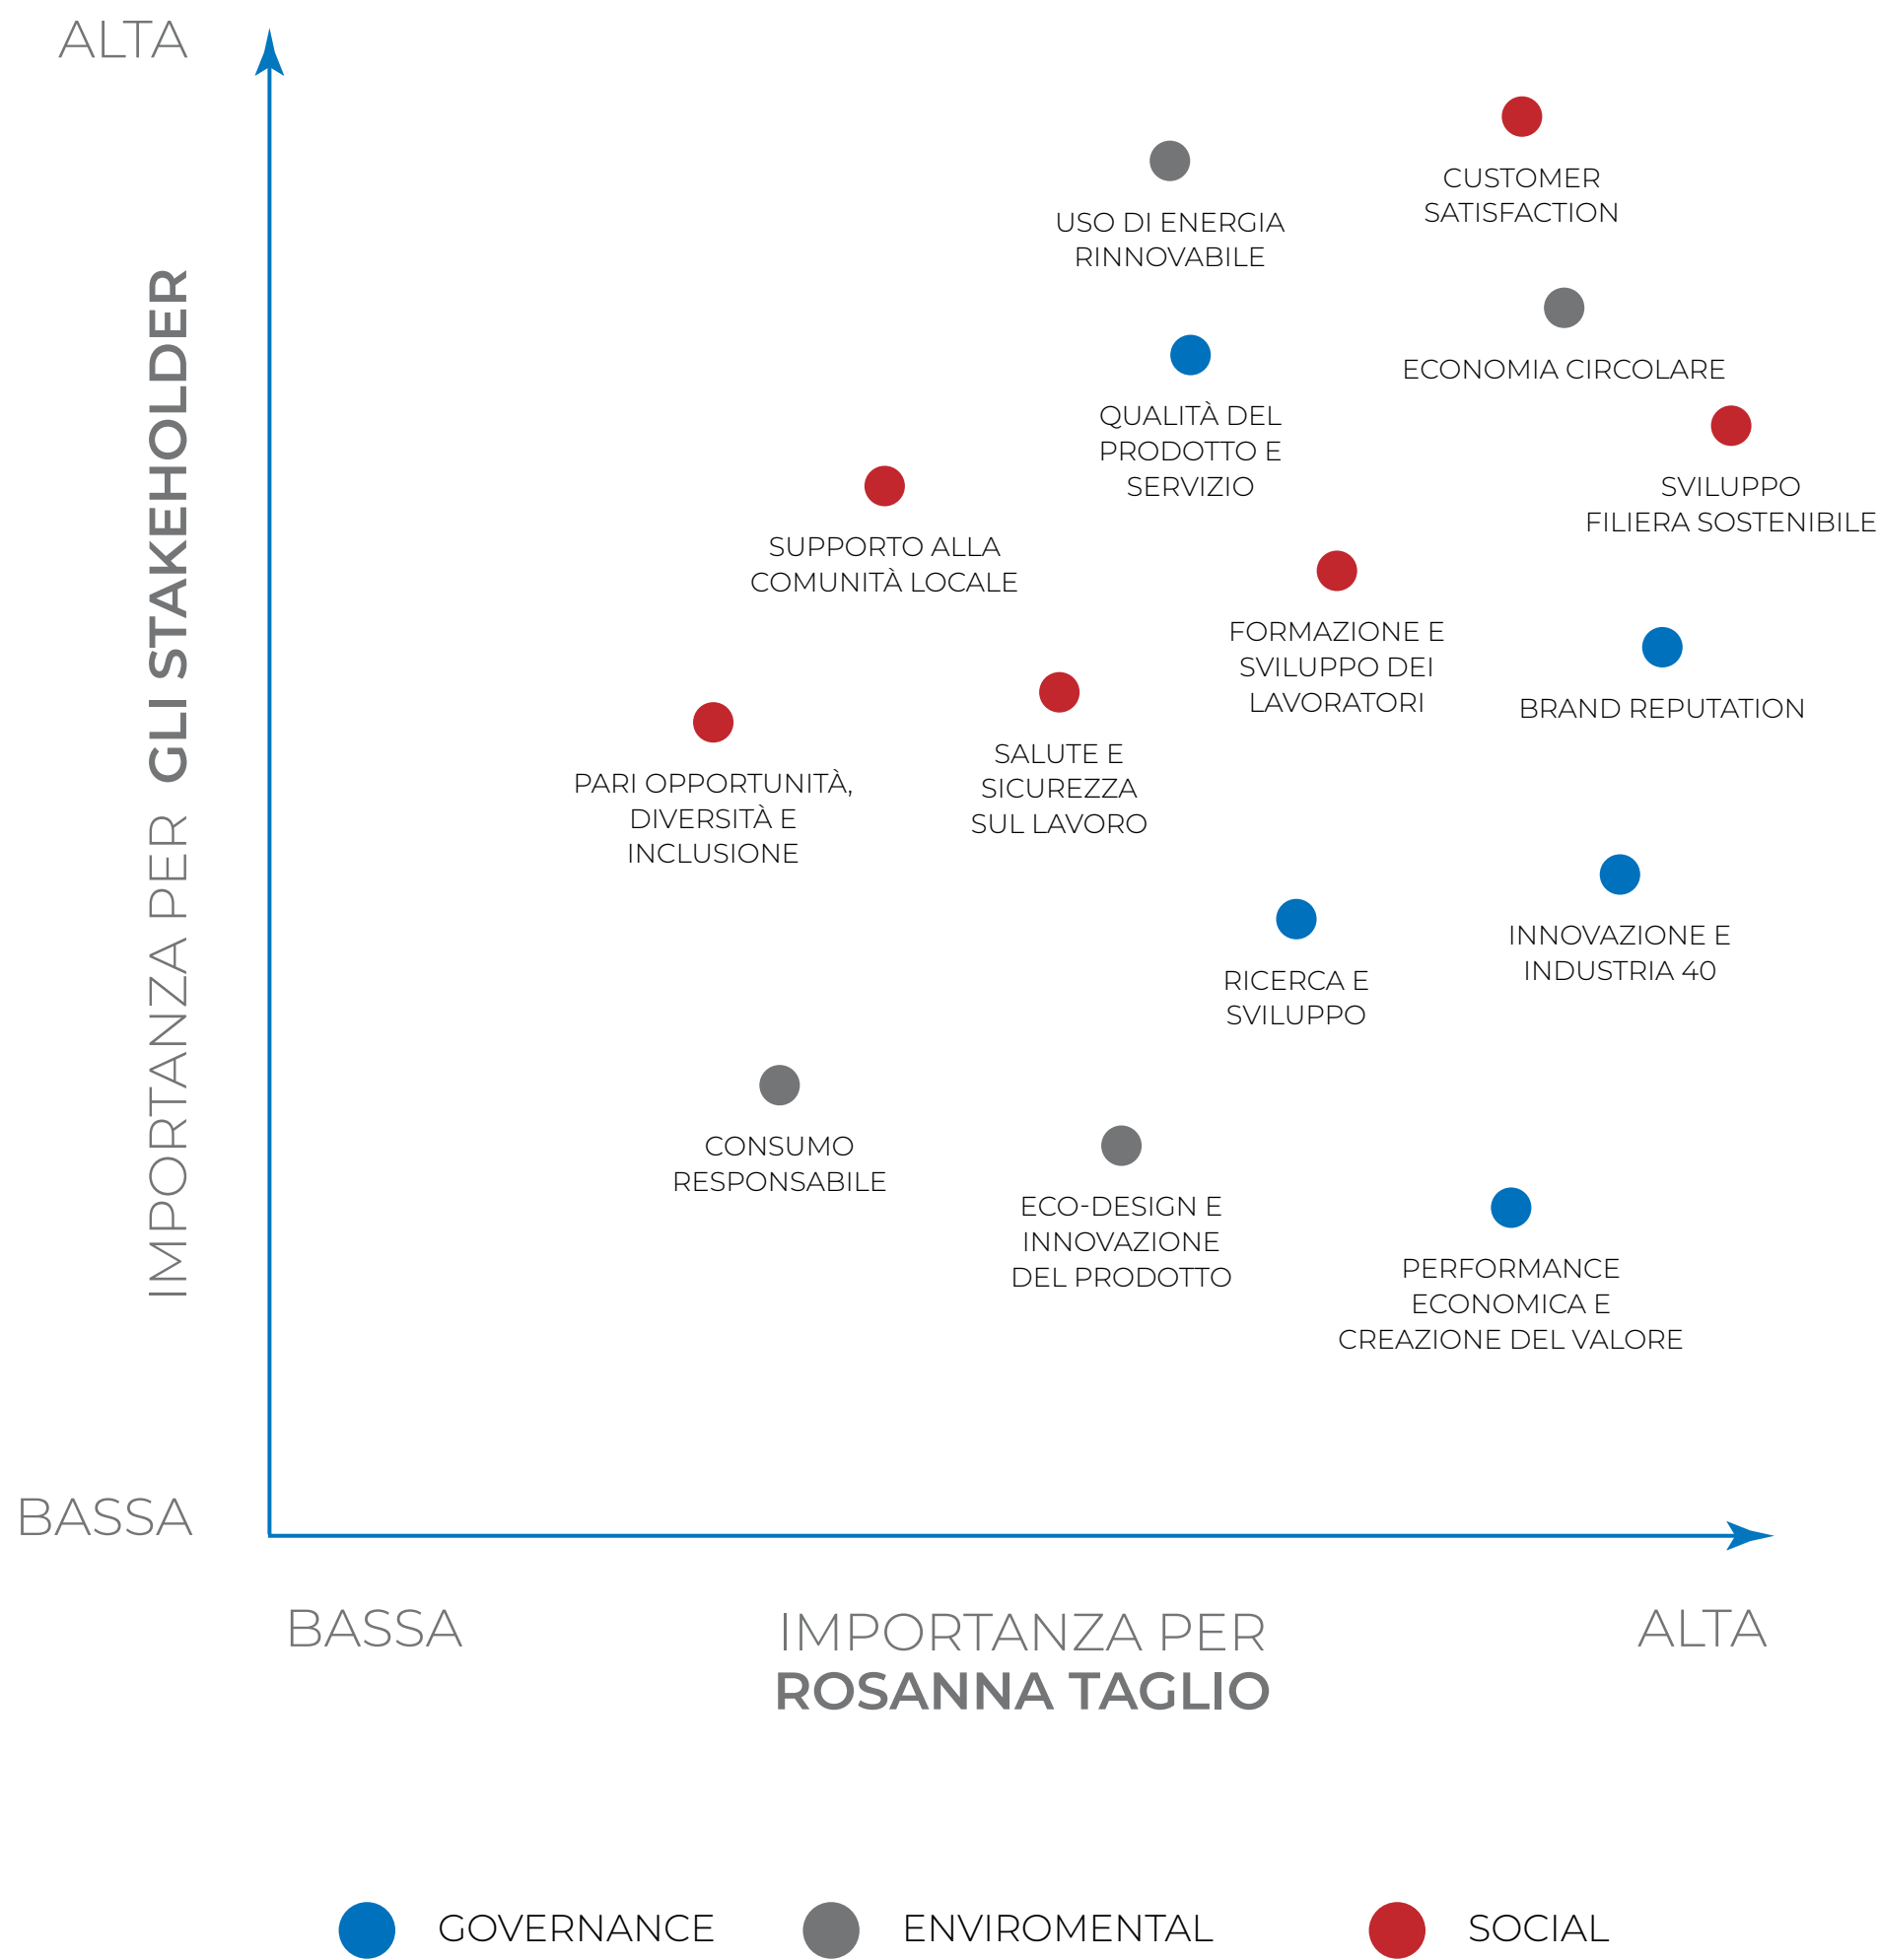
ALTA

IMPORTANZA PER GLI STAKEHOLDER

BASSA

CUSTOMER SATISFACTION

USO DI ENERGIA RINNOVABILE

ECONOMIA CIRCOLARE

QUALITÀ DEL PRODOTTO E SERVIZIO

SVILUPPO FILIERA SOSTENIBILE

SUPPORTO ALLA COMUNITÀ LOCALE

FORMAZIONE E SVILUPPO DEI LAVORATORI

BRAND REPUTATION

SALUTE E SICUREZZA SUL LAVORO

PARI OPPORTUNITÀ, DIVERSITÀ E INCLUSIONE

INNOVAZIONE E INDUSTRIA 40

RICERCA E SVILUPPO

CONSUMO RESPONSABILE

ECO-DESIGN E INNOVAZIONE DEL PRODOTTO

PERFORMANCE ECONOMICA E CREAZIONE DEL VALORE

BASSA

IMPORTANZA PER ROSANNA TAGLIO

ALTA

GOVERNANCE

ENVIROMENTAL

SOCIAL